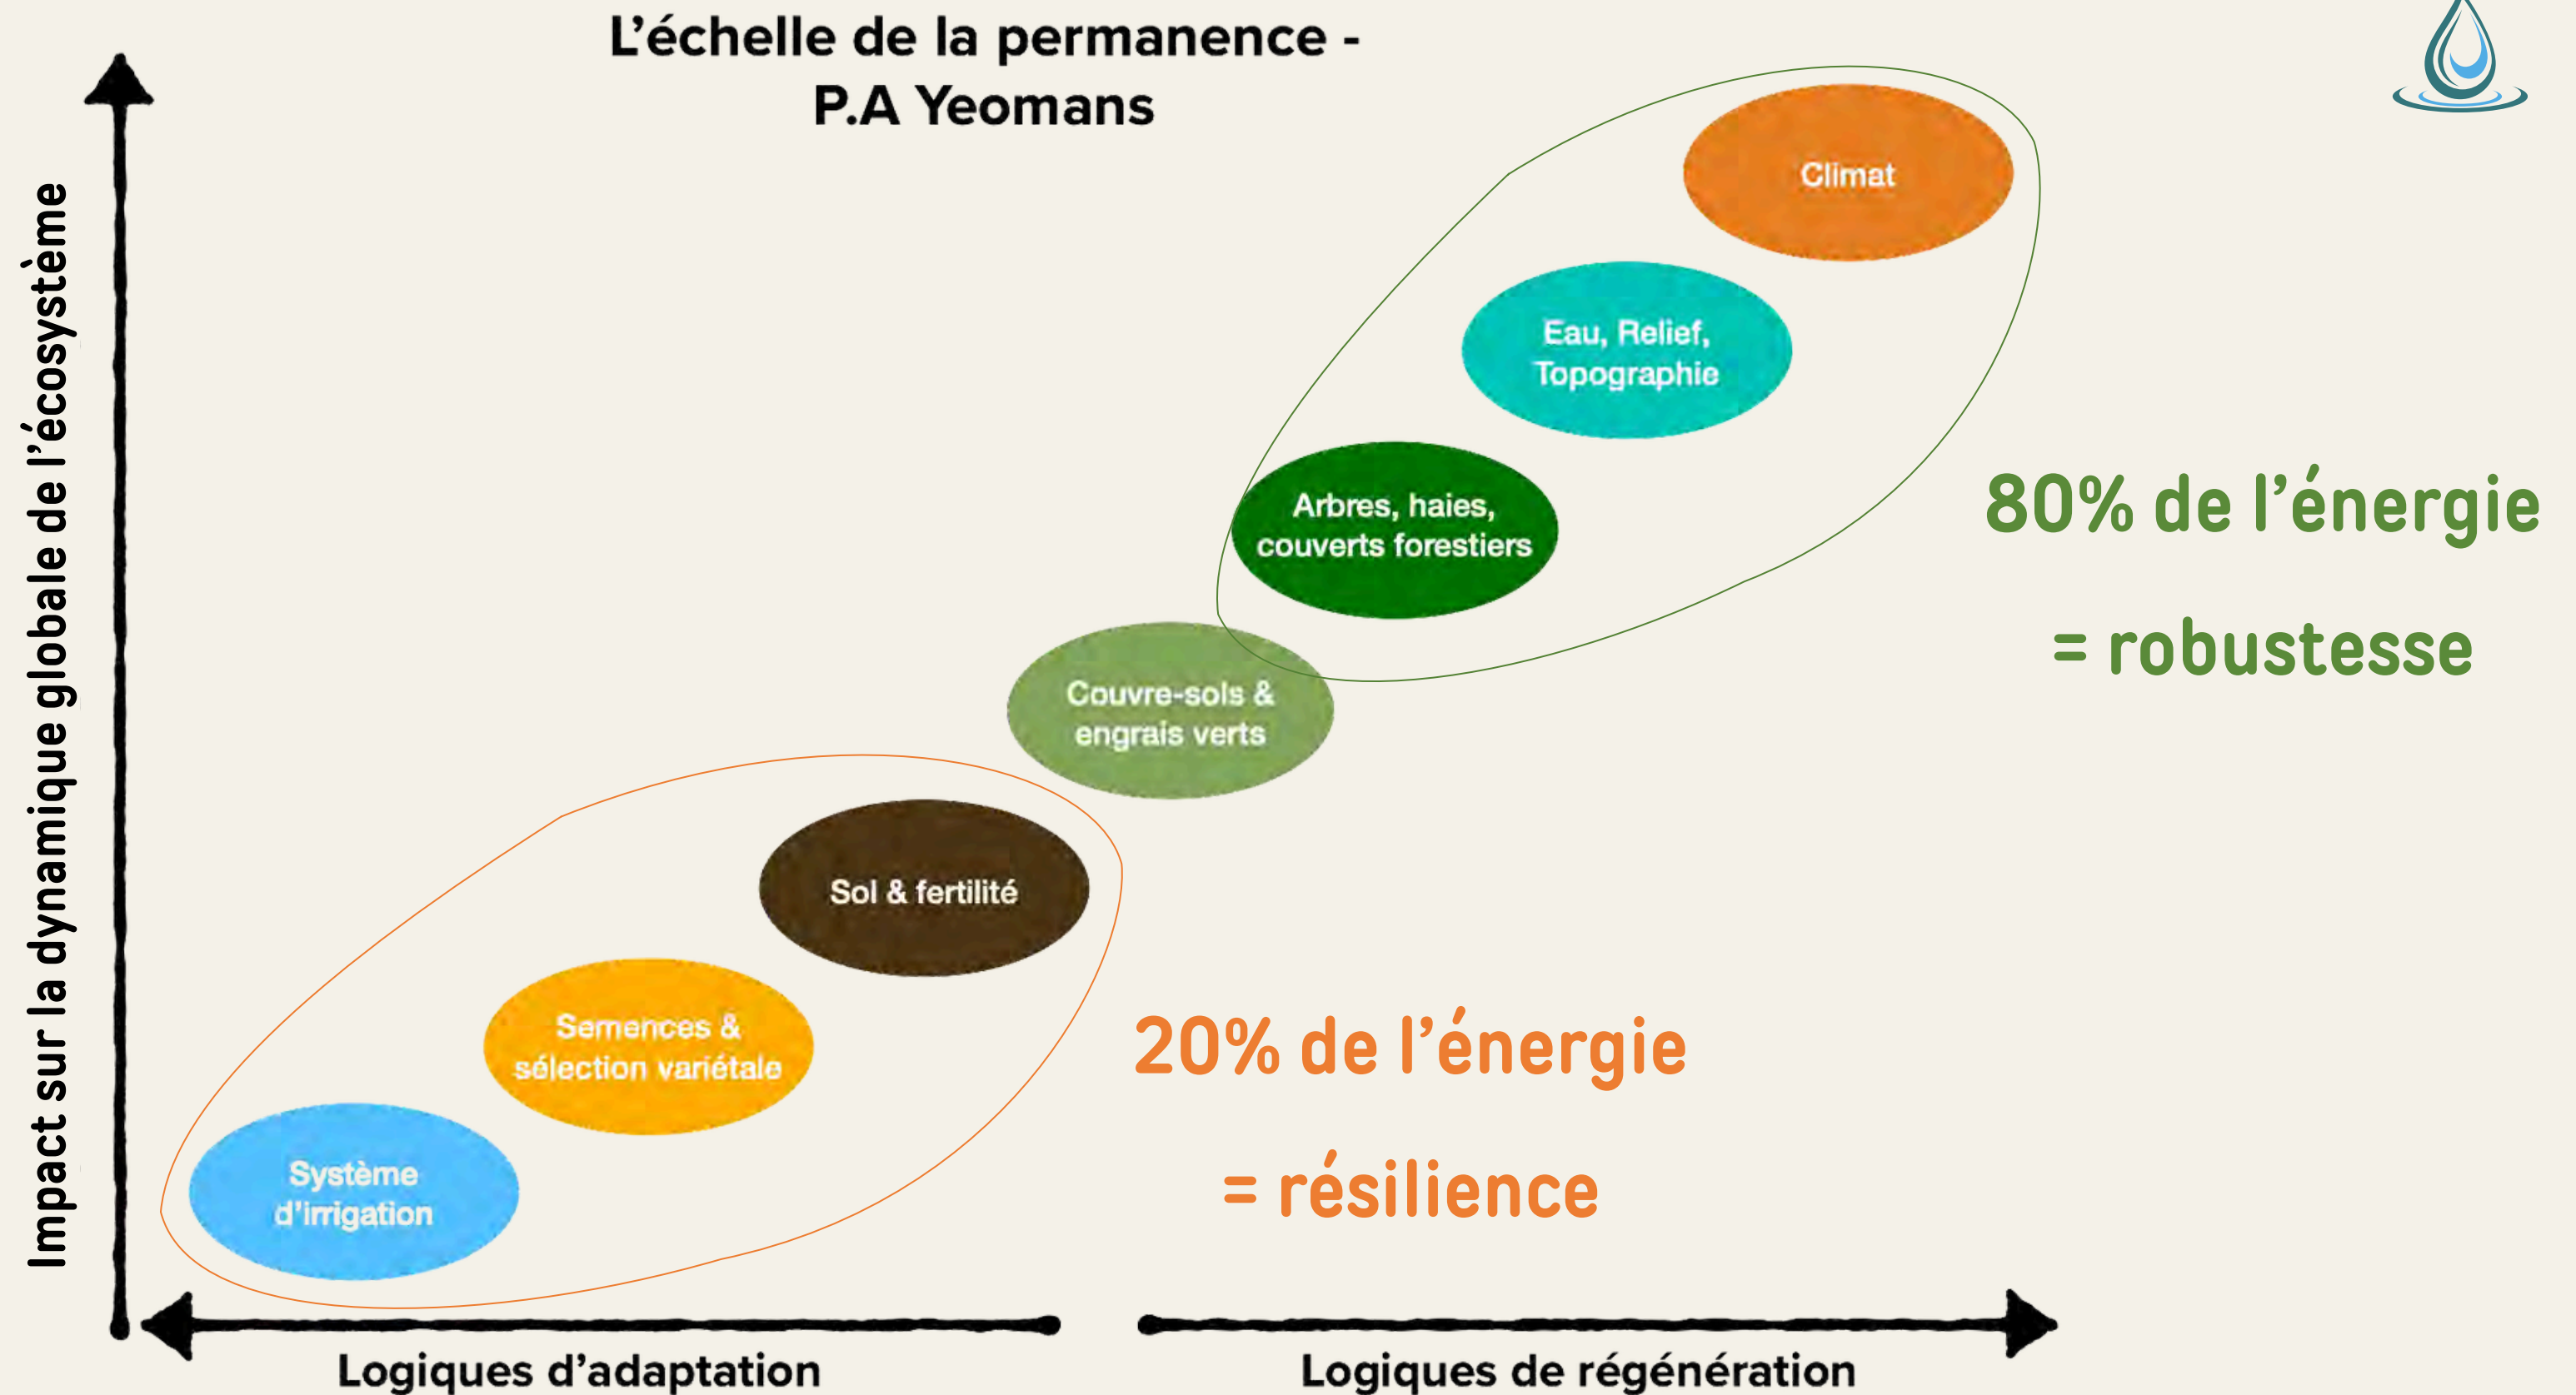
L'échelle de la permanence - P.A Yeomans

Impact sur la dynamique globale de l'écosystème

Climat

Eau, Relief, Topographie

Arbres, haies, couverts forestiers

80% de l'énergie

= robustesse

Couvre-sols & engrais verts

Sol & fertilité

Semences & sélection variétale

Système d'irrigation

20% de l'énergie

= résilience

Logiques d'adaptation

Logiques de régénération